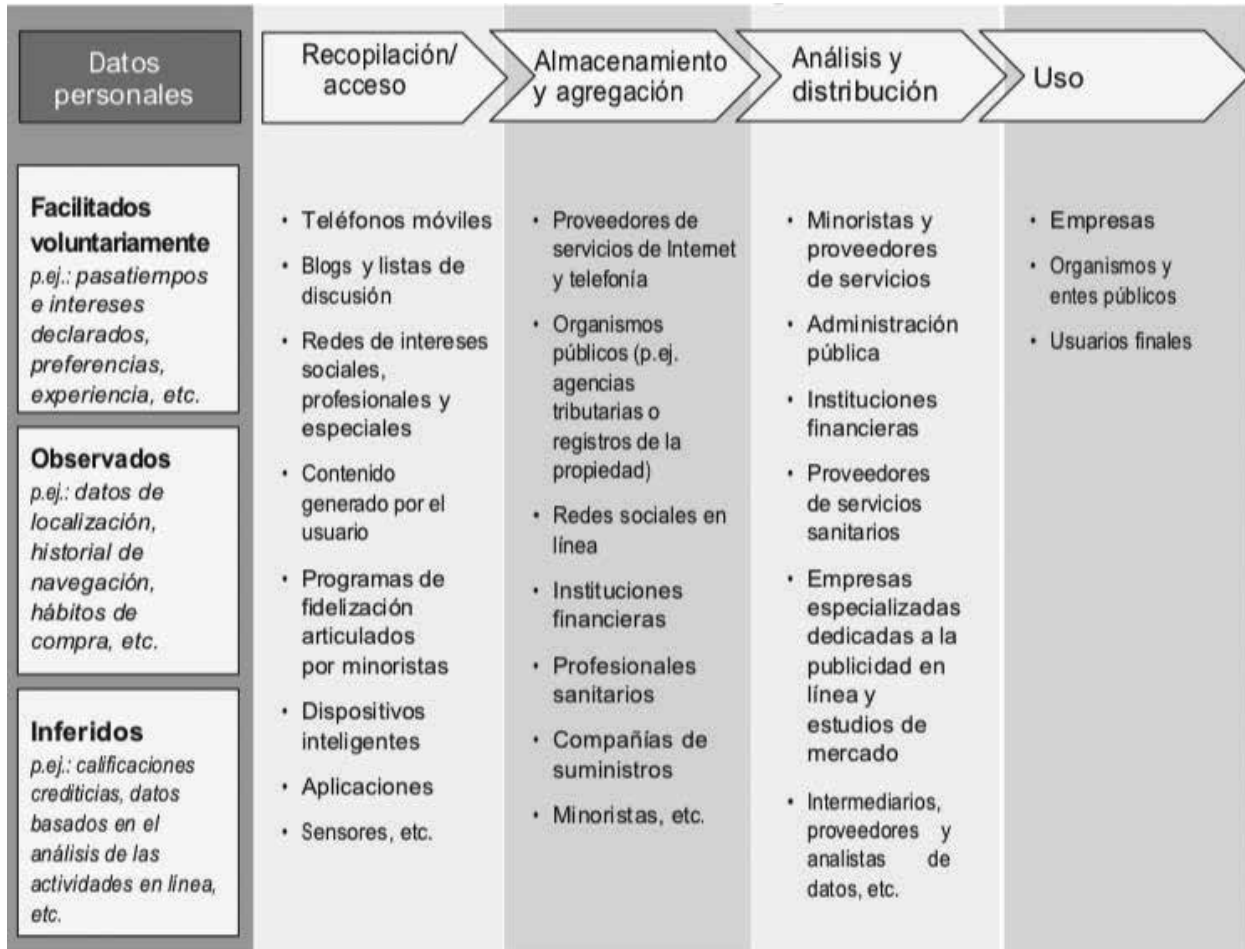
Datos personales

Recopilación/ acceso

Almacenamiento y agregación

Análisis y distribución

Uso

**Facilitados voluntariamente**
*p.ej.: pasatiempos e intereses declarados, preferencias, experiencia, etc.*

**Observados**
*p.ej.: datos de localización, historial de navegación, hábitos de compra, etc.*

**Inferidos**
*p.ej.: calificaciones crediticias, datos basados en el análisis de las actividades en línea, etc.*

- Teléfonos móviles
- Blogs y listas de discusión
- Redes de intereses sociales, profesionales y especiales
- Contenido generado por el usuario
- Programas de fidelización articulados por minoristas
- Dispositivos inteligentes
- Aplicaciones
- Sensores, etc.

- Proveedores de servicios de Internet y telefonía
- Organismos públicos (p.ej. agencias tributarias o registros de la propiedad)
- Redes sociales en línea
- Instituciones financieras
- Profesionales sanitarios
- Compañías de suministros
- Minoristas, etc.

- Minoristas y proveedores de servicios
- Administración pública
- Instituciones financieras
- Proveedores de servicios sanitarios
- Empresas especializadas dedicadas a la publicidad en línea y estudios de mercado
- Intermediarios, proveedores y analistas de datos, etc.

- Empresas
- Organismos y entes públicos
- Usuarios finales